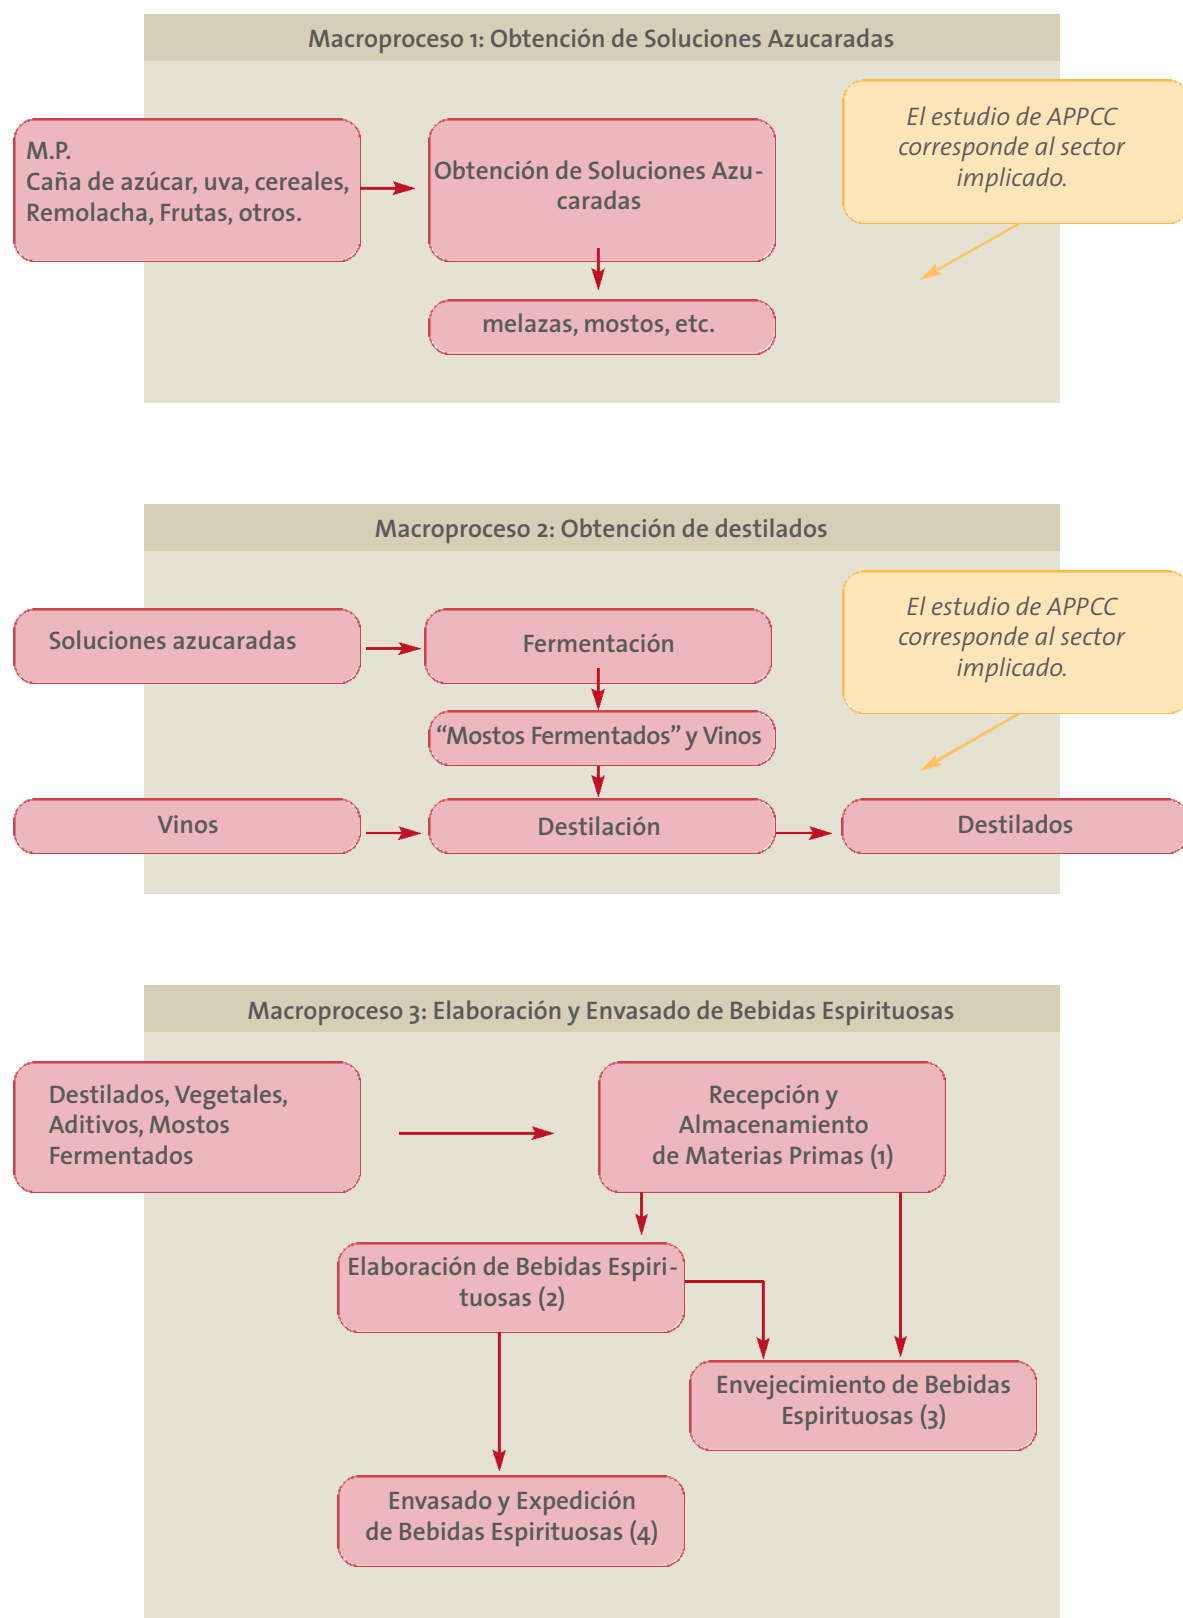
Macroproceso 1: Obtención de Soluciones Azucaradas

M.P.
Caña de azúcar, uva, cereales, Remolacha, Frutas, otros.

Obtención de Soluciones Azucaradas

melazas, mostos, etc.

El estudio de APPCC corresponde al sector implicado.

Macroproceso 2: Obtención de destilados

Soluciones azucaradas

Fermentación

El estudio de APPCC corresponde al sector implicado.

"Mostos Fermentados" y Vinos

Vinos

Destilación

Destilados

Macroproceso 3: Elaboración y Envasado de Bebidas Espirituosas

Destilados, Vegetales, Aditivos, Mostos Fermentados

Recepción y Almacenamiento de Materias Primas (1)

Elaboración de Bebidas Espirituosas (2)

Envejecimiento de Bebidas Espirituosas (3)

Envasado y Expedición de Bebidas Espirituosas (4)